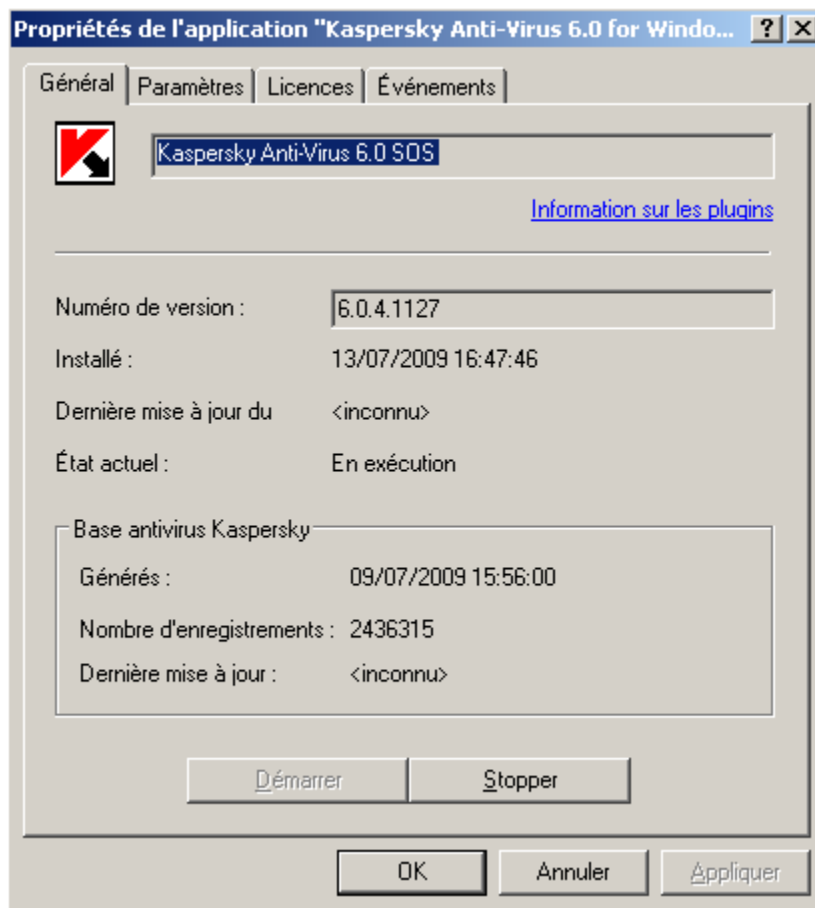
Propriétés de l'application "Kaspersky Anti-Virus 6.0 for Windo... ? X

Général | Paramètres | Licences | Événements

Kaspersky Anti-Virus 6.0 SOS

Information sur les plugins

Numéro de version : 6.0.4.1127

Installé : 13/07/2009 16:47:46

Dernière mise à jour du <inconnu>

État actuel : En exécution

Base antivirus Kaspersky

Générés : 09/07/2009 15:56:00

Nombre d'enregistrements : 2436315

Dernière mise à jour : <inconnu>

Démarrer | Stopper

OK | Annuler | Appliquer